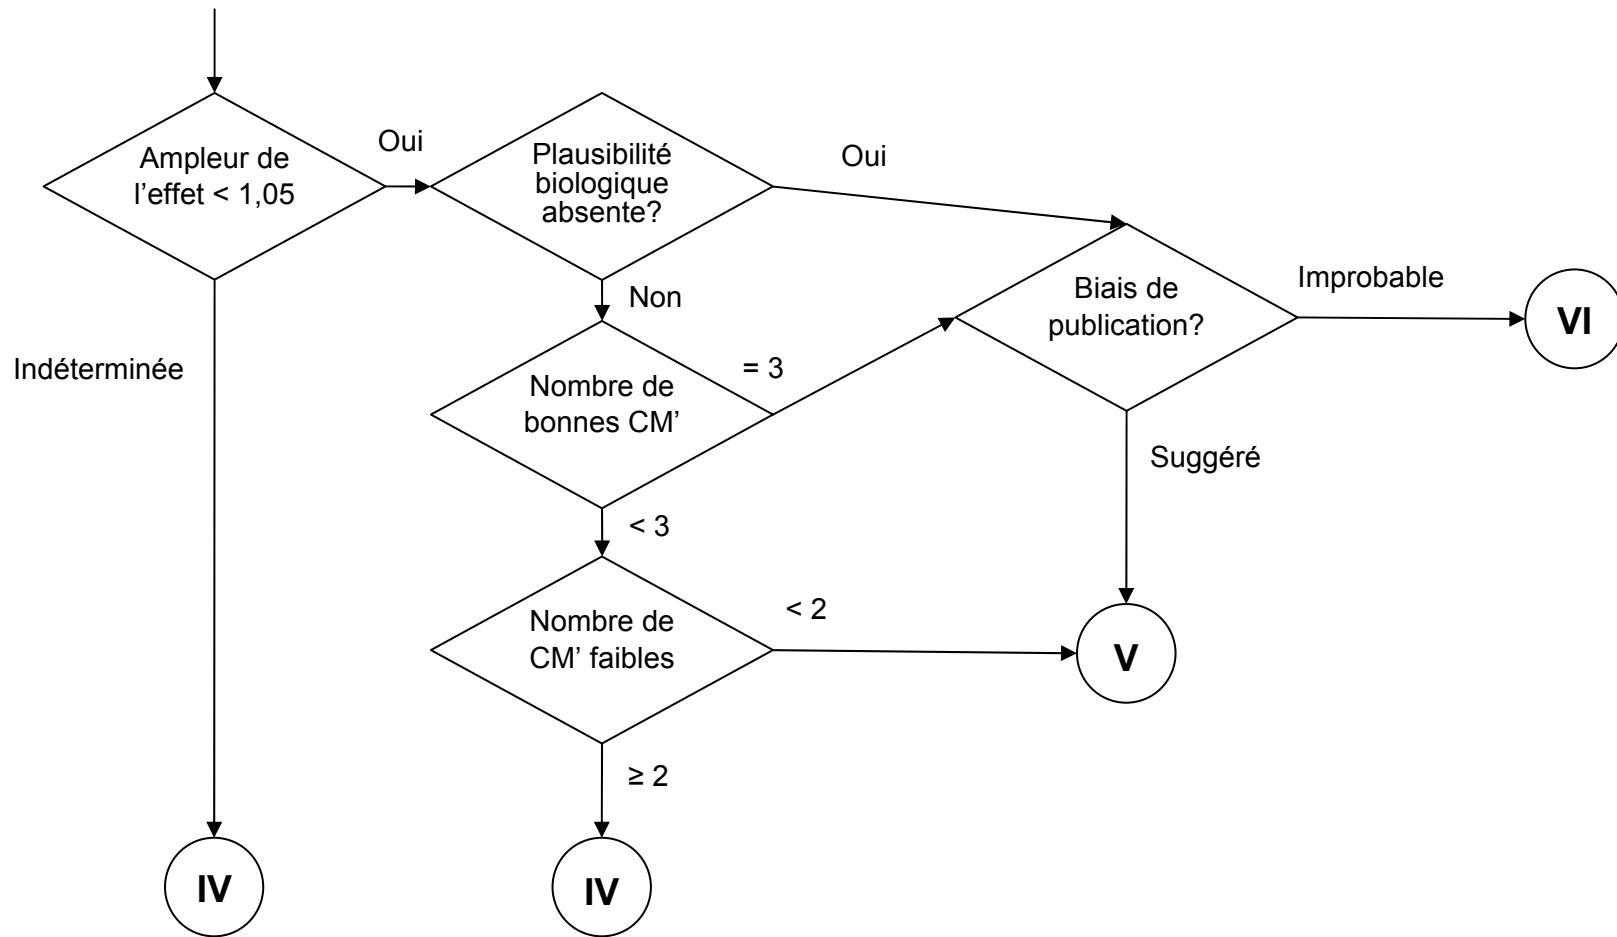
Ampleur de l'effet < 1,05

Oui

Plausibilité biologique absente?

Oui

Non

Biais de publication?

Improbable

VI

Indéterminée

= 3

Nombre de bonnes CM'

Suggéré

< 3

Nombre de CM' faibles

< 2

V

≥ 2

IV

IV